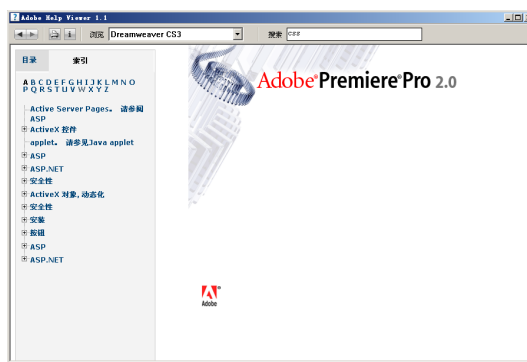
Adobe Help Viewer 1.1

浏览 Dreamweaver CS3

搜索 CSS

目录 索引

A B C D E F G H I J K L M N O P Q R S T U V W X Y Z

Active Server Pages。 请参阅 ASP

ActiveX 控件

applet。 请参见Java applet

ASP

ASP.NET

安全性

ActiveX 对象, 动态化

安全性

安装

按钮

ASP

ASP.NET

Adobe® Premiere® Pro 2.0

Adobe